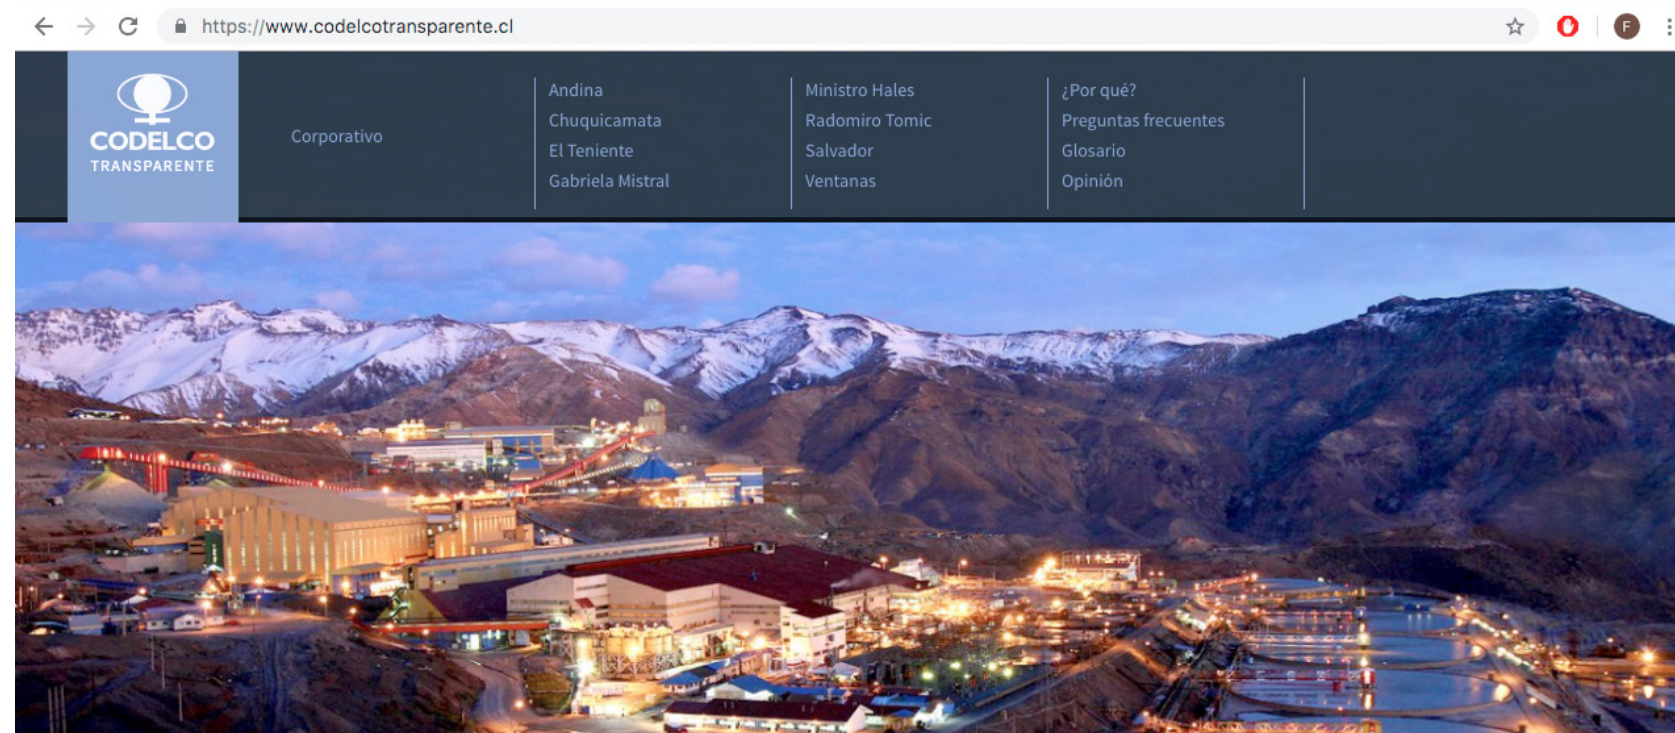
https://www.codelcotransparente.cl

F

CODELCO
TRANSPARENTE

Corporativo

Andina
Chuquicamata
El Teniente
Gabriela Mistral

Ministro Hales
Radomiro Tomic
Salvador
Ventanas

¿Por qué?
Preguntas frecuentes
Glosario
Opinión